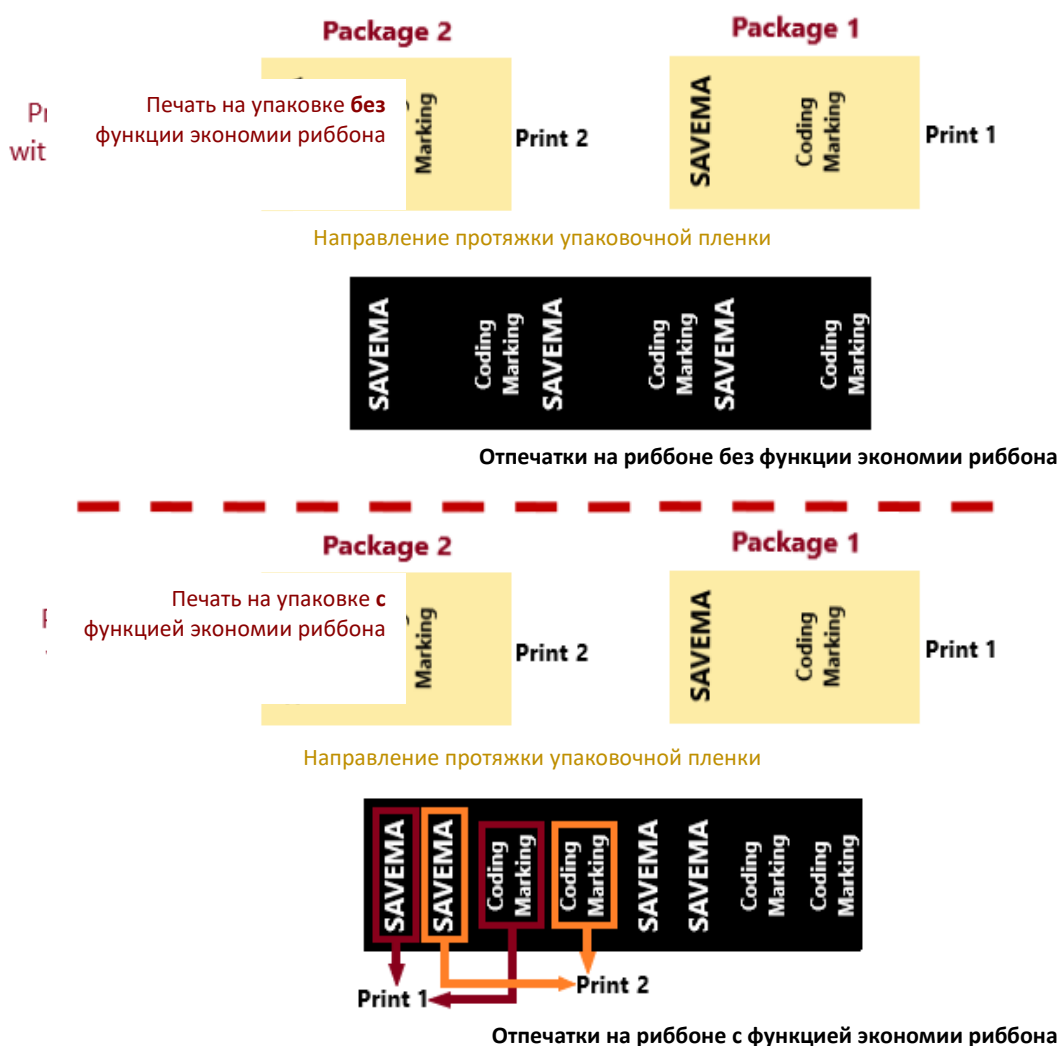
Package 2

Package 1

Pr
wit

Печать на упаковке **без** функции экономии риббона

Marking

Print 2

SAVEMA

Coding Marking

Print 1

Направление протяжки упаковочной пленки

SAVEMA Coding Marking SAVEMA Coding Marking SAVEMA Coding Marking

**Отпечатки на риббоне без функции экономии риббона**

Package 2

Package 1

Печать на упаковке **с** функцией экономии риббона

Marking

Print 2

SAVEMA

Coding Marking

Print 1

Направление протяжки упаковочной пленки

SAVEMA SAVEMA Coding Marking Coding Marking SAVEMA SAVEMA Coding Marking Coding Marking

Print 1

Print 2

**Отпечатки на риббоне с функцией экономии риббона**